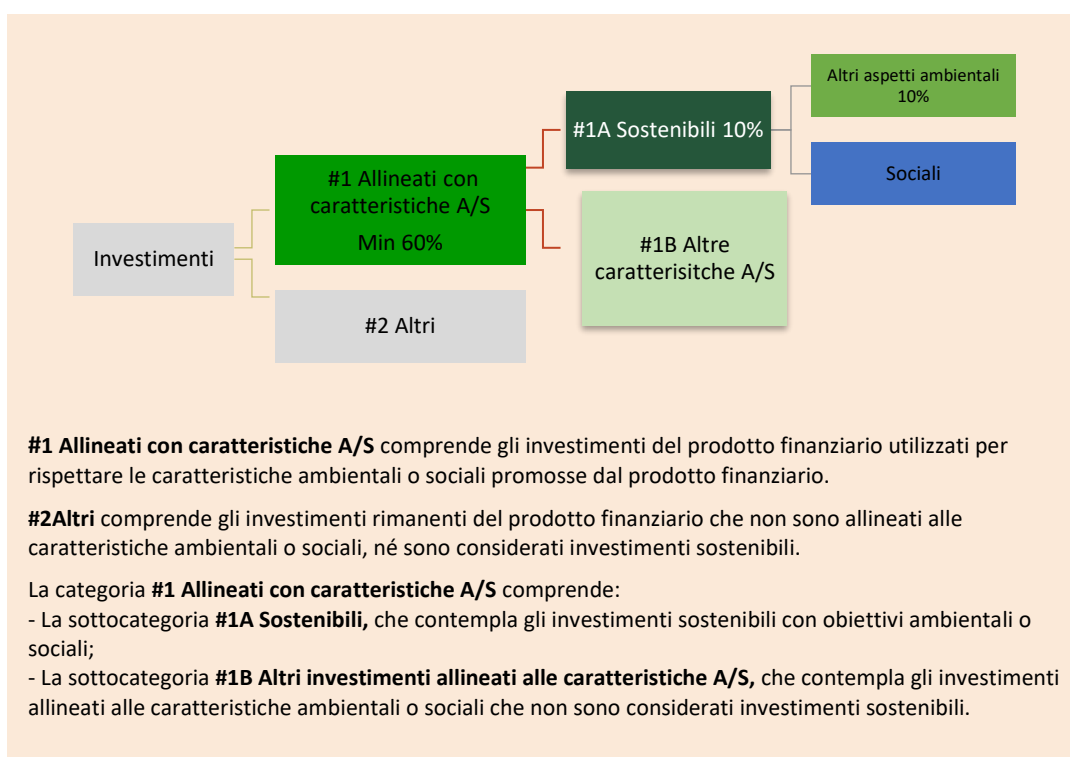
Investimenti

#1 Allineati con caratteristiche A/S

Min 60%

#2 Altri

#1A Sostenibili 10%

#1B Altre caratterisitche A/S

Altri aspetti ambientali 10%

Sociali

**#1 Allineati con caratteristiche A/S** comprende gli investimenti del prodotto finanziario utilizzati per rispettare le caratteristiche ambientali o sociali promosse dal prodotto finanziario.

**#2Altri** comprende gli investimenti rimanenti del prodotto finanziario che non sono allineati alle caratteristiche ambientali o sociali, né sono considerati investimenti sostenibili.

La categoria **#1 Allineati con caratteristiche A/S** comprende:
- La sottocategoria **#1A Sostenibili,** che contempla gli investimenti sostenibili con obiettivi ambientali o sociali;
- La sottocategoria **#1B Altri investimenti allineati alle caratteristiche A/S,** che contempla gli investimenti allineati alle caratteristiche ambientali o sociali che non sono considerati investimenti sostenibili.